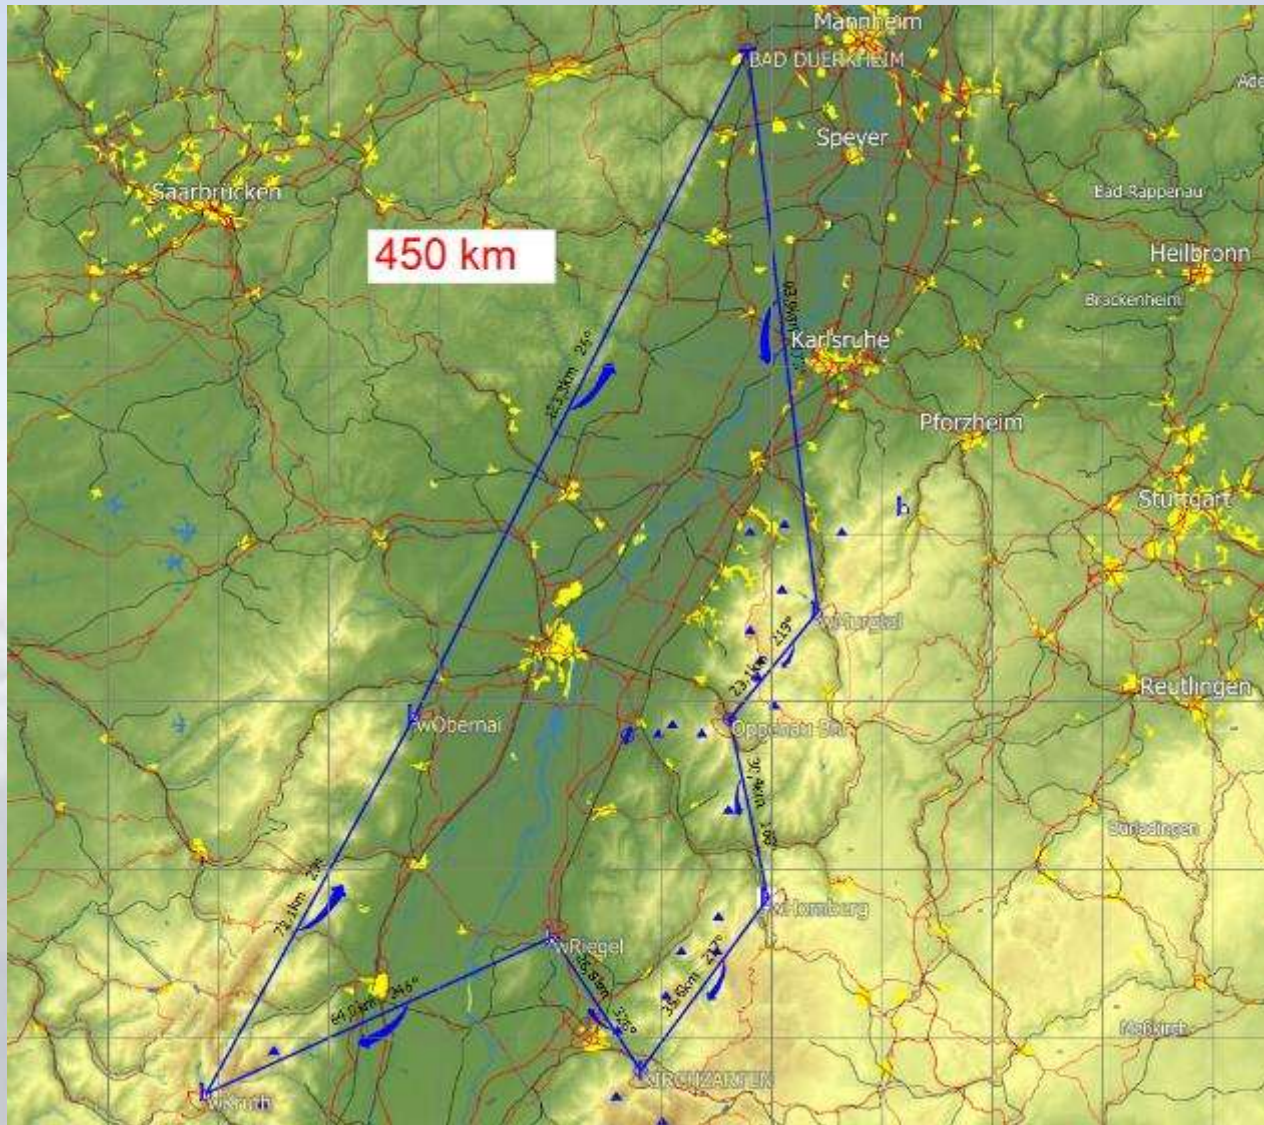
Mannheim
BAD DUERKHEIM
Ade
Speyer
Saarbrücken
450 km
Bad Rappenau
Heilbronn
Brackenheim
Karlsruhe
Pforzheim
Stuttgart
wMurgtal
wObernai
Oppenau
Reutlingen
wHornberg
wRiegel
KIRCHZARTEN
wKirch
Sulzadingen
Meßkirch
153.3km 25°
72.1km 25°
64.0km 246°
26.8km 275°
33.6km 217°
23.1km 219°
36.4km 180°
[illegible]